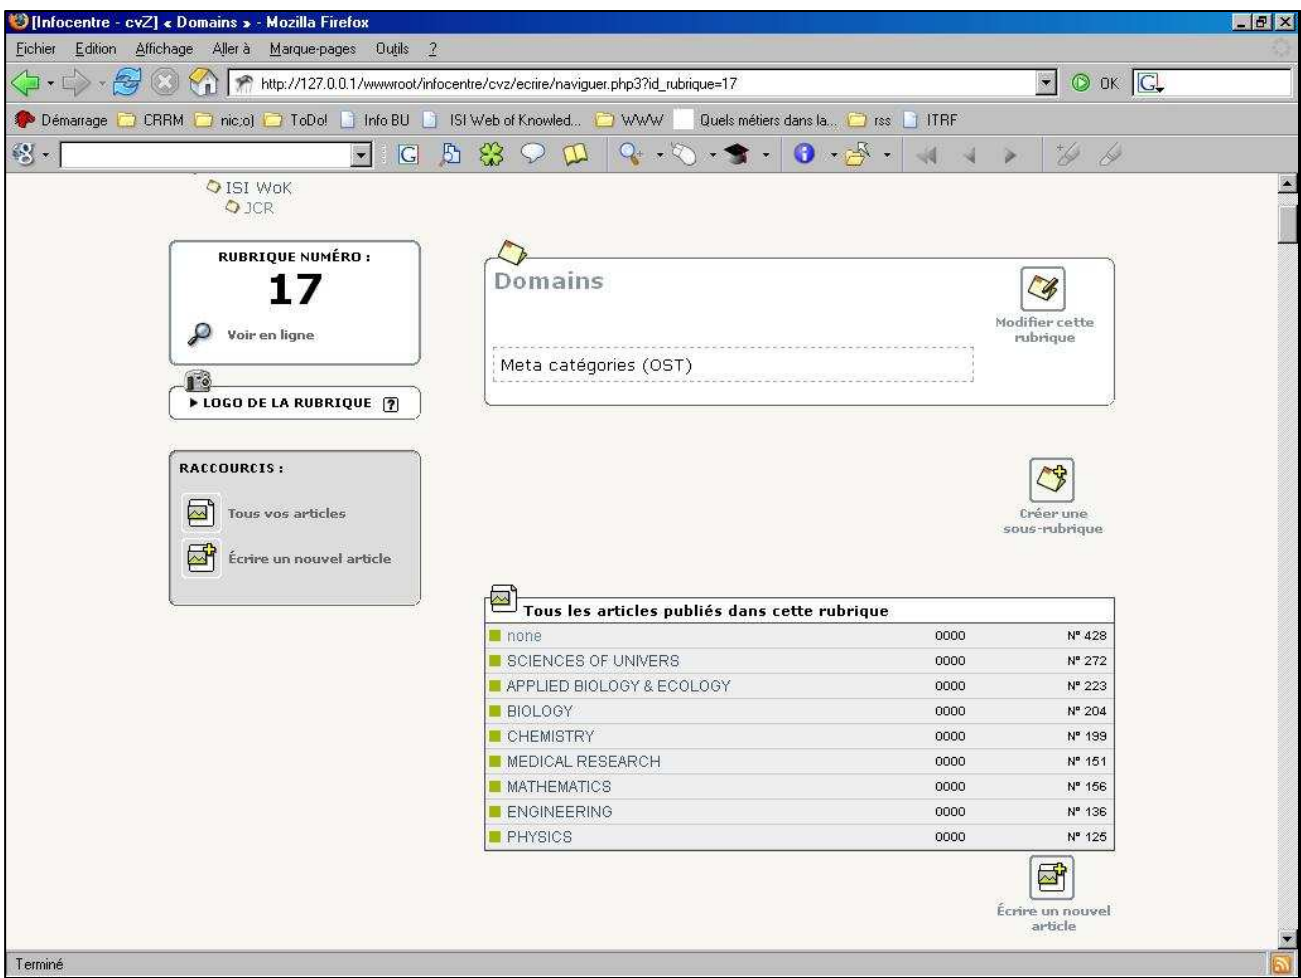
[Infocentre - cvZ] « Domains » - Mozilla Firefox

Fichier Edition Affichage Aller à Marque-pages Outils ?

http://127.0.0.1/wwwroot/infocentre/cvz/ecrire/naviguer.php3?id_rubrique=17

OK

Démarrage CRRM nic;o) ToDo! Info BU ISI Web of Knowled... WWW Quels métiers dans la... rss ITRF

ISI WoK
JCR

RUBRIQUE NUMÉRO :
17
Voir en ligne

LOGO DE LA RUBRIQUE ?

RACCOURCIS :
Tous vos articles
Écrire un nouvel article

Domains

Modifier cette rubrique

Meta catégories (OST)

Créer une sous-rubrique

Tous les articles publiés dans cette rubrique

| | | |
|---|---|---|
| none | 0000 | N° 428 |
| SCIENCES OF UNIVERS | 0000 | N° 272 |
| APPLIED BIOLOGY & ECOLOGY | 0000 | N° 223 |
| BIOLOGY | 0000 | N° 204 |
| CHEMISTRY | 0000 | N° 199 |
| MEDICAL RESEARCH | 0000 | N° 151 |
| MATHEMATICS | 0000 | N° 156 |
| ENGINEERING | 0000 | N° 136 |
| PHYSICS | 0000 | N° 125 |

Écrire un nouvel article

Terminé